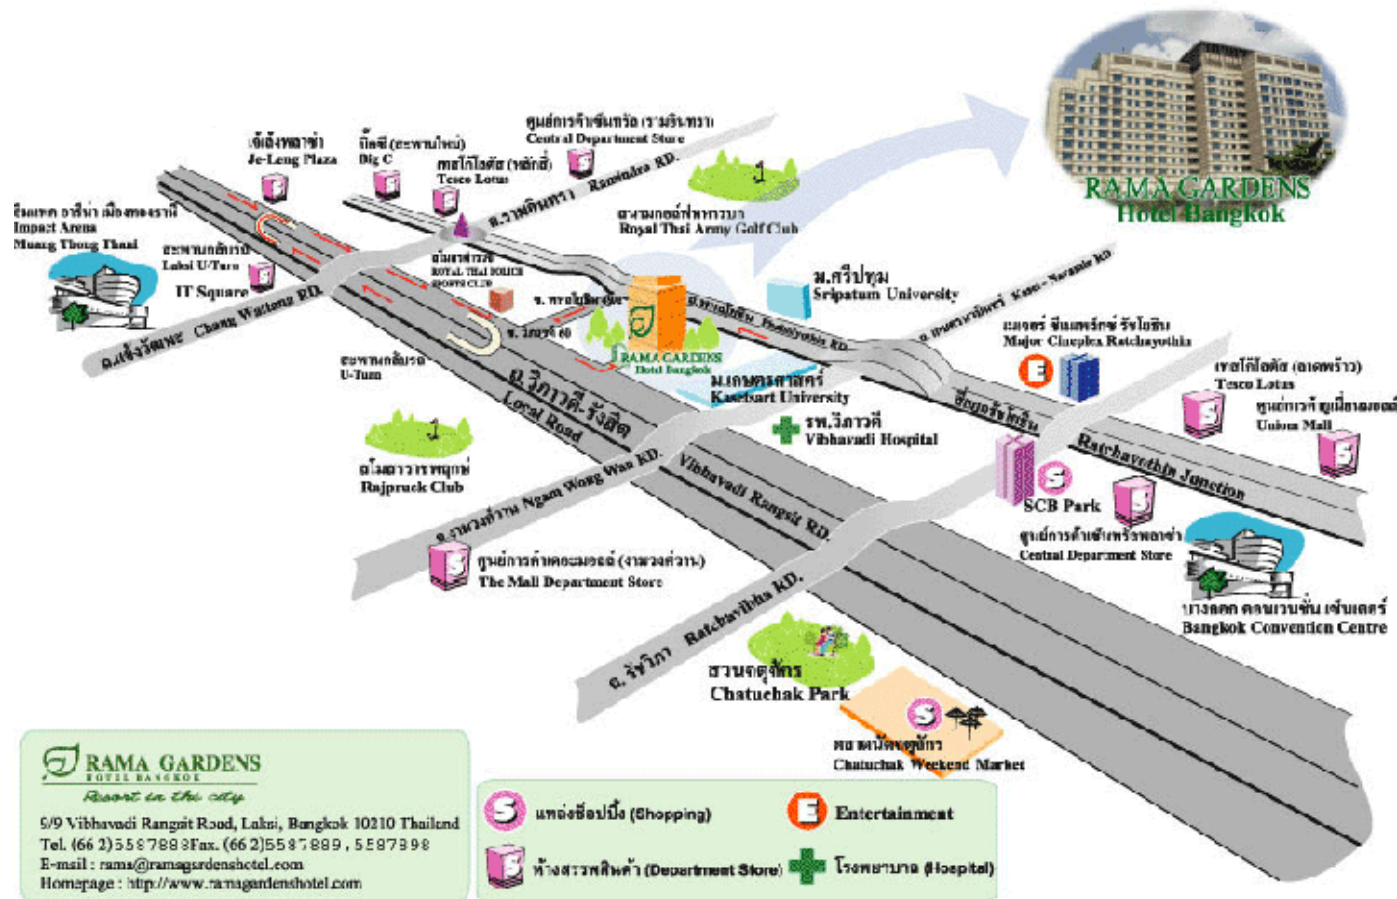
RAMA GARDENS
Hotel Bangkok

เจ็งเล้งพลาซ่า
Je-Leng Plaza

บิ๊กซี (สะพานใหม่)
Big C

เทสโก้โลตัส (หลักสี่)
Tesco Lotus

ศูนย์การค้าเซ็นทรัล (รามอินทรา)
Central Department Store

ถ.รามอินทรา Ramindra RD.

สนามกอล์ฟทหารบก
Royal Thai Army Golf Club

อิมแพค อารีน่า เมืองทองธานี
Impact Arena
Muang Thong Thani

สะพานกลับรถ
Laksi U-Turn

IT Square

ถ.แจ้งวัฒนะ Chang Wattana RD.

สโมสรตำรวจ
ROYAL THAI POLICE SPORTS CLUB

ม.ศรีปทุม
Sripatum University

ถ.เกษตร-นวมินทร์ Kaset-Navamin RD

ถ.พหลโยธิน Phaholyothin RD.

ซ.วิภาวดี 60

RAMA GARDENS
Hotel Bangkok

สะพานกลับรถ
U-Turn

ถ.วิภาวดี-รังสิต
Local Road

ม.เกษตรศาสตร์
Kasetsart University

รพ.วิภาวดี
Vibhavadi Hospital

เมเจอร์ ซีนีเพล็กซ์ รัชโยธิน
Major Cineplex Ratchayothin

เทสโก้โลตัส (ลาดพร้าว)
Tesco Lotus

ศูนย์การค้า ยูเนี่ยนมอลล์
Union Mall

แยกรัชโยธิน
Ratchayothin Junction

สโมสรราชพฤกษ์
Rajpruek Club

ถ.งามวงศ์วาน Ngam Wong Wan RD.

Vibhavadi Rangsit RD.

SCB Park

ศูนย์การค้าเซ็นทรัลพลาซ่า
Central Department Store

ศูนย์การค้าเดอะมอลล์ (งามวงศ์วาน)
The Mall Department Store

ถ.รัชวิภา Ratchavibha RD.

สวนจตุจักร
Chatuchak Park

บางกอก คอนเวนชั่น เซ็นเตอร์
Bangkok Convention Centre

ตลาดนัดจตุจักร
Chatuchak Weekend Market

RAMA GARDENS
HOTEL BANGKOK
Resort in the city
9/9 Vibhavadi Rangsit Road, Laksi, Bangkok 10210 Thailand
Tel. (66 2)5587888 Fax. (66 2)5587889, 5587898
E-mail : rama@ramagardenshotel.com
Homepage : http://www.ramagardenshotel.com

แหล่งช็อปปิ้ง (Shopping)
Entertainment
ห้างสรรพสินค้า (Department Store)
โรงพยาบาล (Hospital)